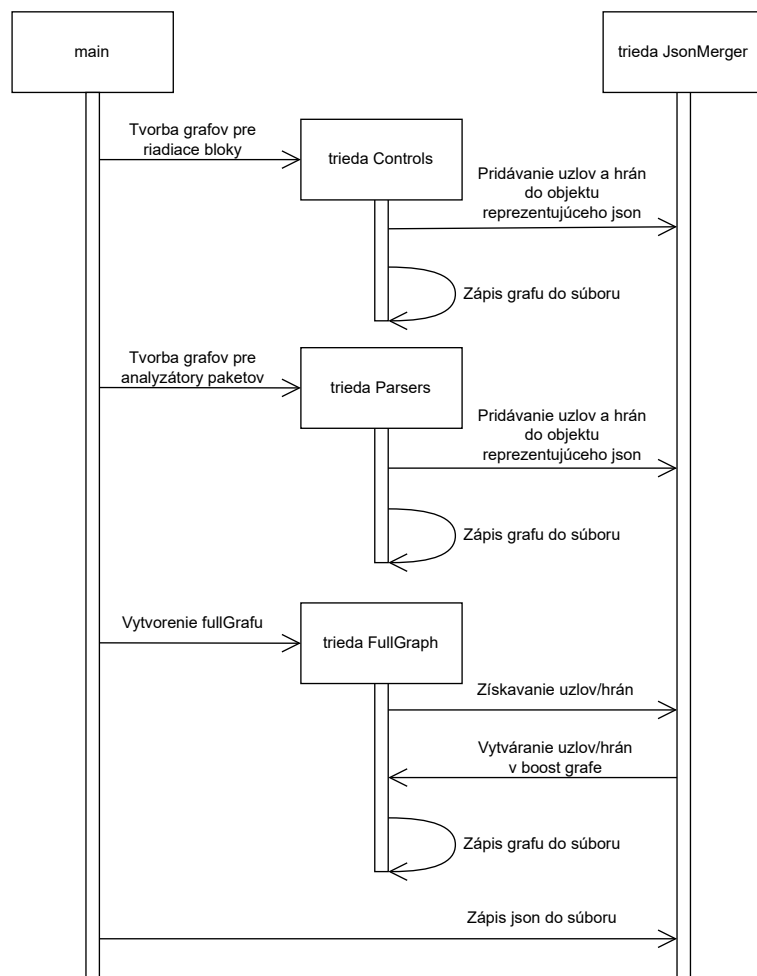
main

trieda JsonMerger

Tvorba grafov pre riadiace bloky

trieda Controls

Pridávanie uzlov a hrán do objektu reprezentujúceho json

Zápis grafu do súboru

Tvorba grafov pre analyzátory paketov

trieda Parsers

Pridávanie uzlov a hrán do objektu reprezentujúceho json

Zápis grafu do súboru

Vytvorenie fullGrafu

trieda FullGraph

Získavanie uzlov/hrán

Vytváranie uzlov/hrán v boost grafe

Zápis grafu do súboru

Zápis json do súboru